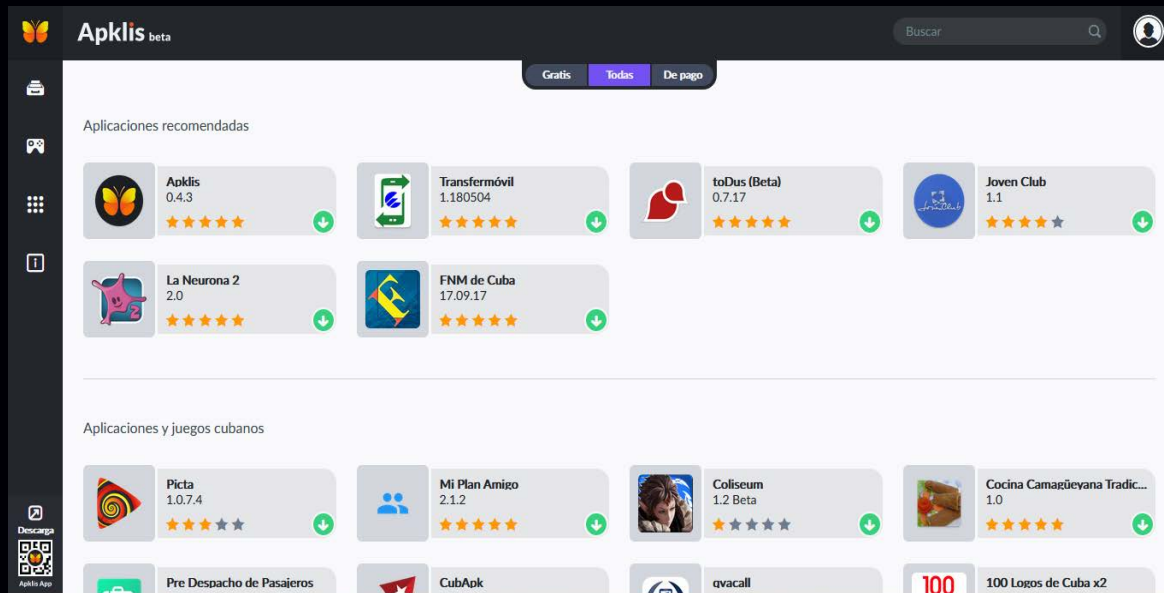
Apklis beta

Buscar

Gratis Todas De pago

Aplicaciones recomendadas

Apklis
0.4.3

Transfermóvil
1.180504

toDus (Beta)
0.7.17

Joven Club
1.1

La Neurona 2
2.0

FNM de Cuba
17.09.17

Aplicaciones y juegos cubanos

Picta
1.0.7.4

Mi Plan Amigo
2.1.2

Coliseum
1.2 Beta

Cocina Camagüeyana Tradic...
1.0

Pre Despacho de Pasajeros

CubApk

gvacall

100 Logos de Cuba x2

Descarga

Apklis App